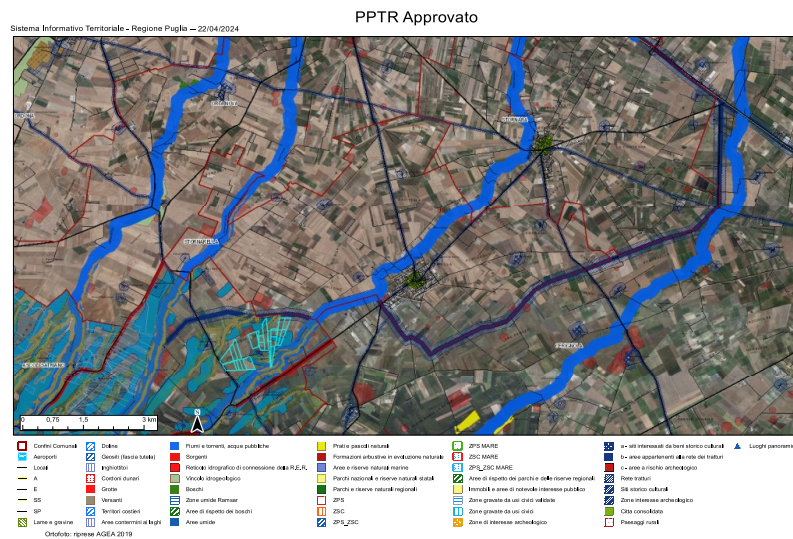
PPTR Approvato

Sistema Informativo Territoriale - Regione Puglia — 22/04/2024

0 0,75 1,5 3 km

N

Confini Comunali
Aeroporti
Locali
A
E
SS
SP
Lame e gravine

Doline
Geositi (fascia tutela)
Inghiottitoi
Cordoni dunari
Grotte
Versanti
Territori costieri
Aree contermini ai laghi

Fiumi e torrenti, acque pubbliche
Sorgenti
Reticolo idrografico di connessione della R.E.R.
Vincolo idrogeologico
Boschi
Zone umide Ramsar
Aree di rispetto dei boschi
Aree umide

Prati e pascoli naturali
Formazioni arbustive in evoluzione naturale
Aree e riserve naturali marine
Parchi nazionali e riserve naturali statali
Parchi e riserve naturali regionali
ZPS
ZSC
ZPS_ZSC

ZPS MARE
ZSC MARE
ZPS_ZSC MARE
Aree di rispetto dei parchi e delle riserve regionali
Immobili e aree di notevole interesse pubblico
Zone gravate da usi civici validate
Zone gravate da usi civici
Zone di interesse archeologico

a - siti interessati da beni storico culturali
b - aree appartenenti alla rete dei tratturi
c - aree a rischio archeologico
Rete tratturi
Siti storico culturali
Zone interesse archeologico
Città consolidata
Paesaggi rurali

Luoghi panoramici

Ortofoto: riprese AGEA 2019